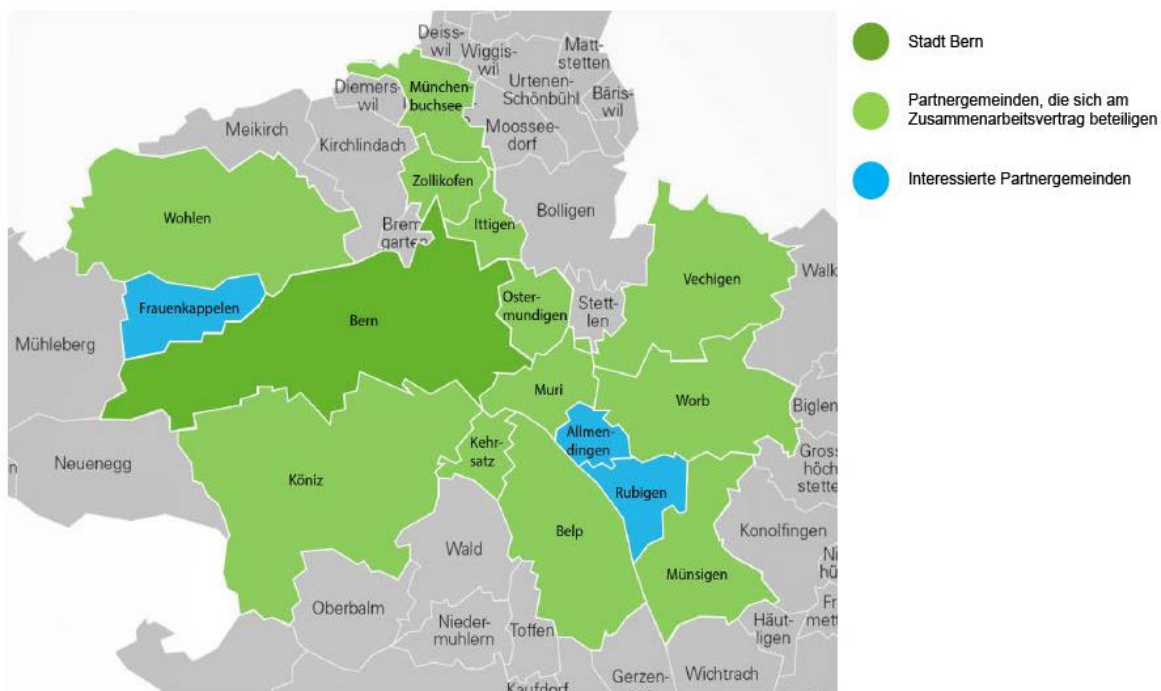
Deisswil Wiggiswil Mattstetten
Urtenen-Schönbühl Bäriswil
Diemerswil Münchenbuchsee
Meikirch Kirchlindach Moosseedorf
Zollikofen
Wohlen
Bremgarten Ittigen Bolligen
Vechigen Walk
Frauenkappelen
Bern
Ostermundigen Stettlen
Mühleberg
Muri Worb Biglen
Allmendingen
Neuenegg Kehrsatz Gross höch stette
Köniz Rubigen
Belp Konolfingen
Wald Ni hü
Münsigen
Oberbalm Fr mett
Niedermuhlern Toffen Häutligen
Gerzen- Wichtrach
Kaufdorf

Stadt Bern

Partnergemeinden, die sich am Zusammenarbeitsvertrag beteiligen

Interessierte Partnergemeinden